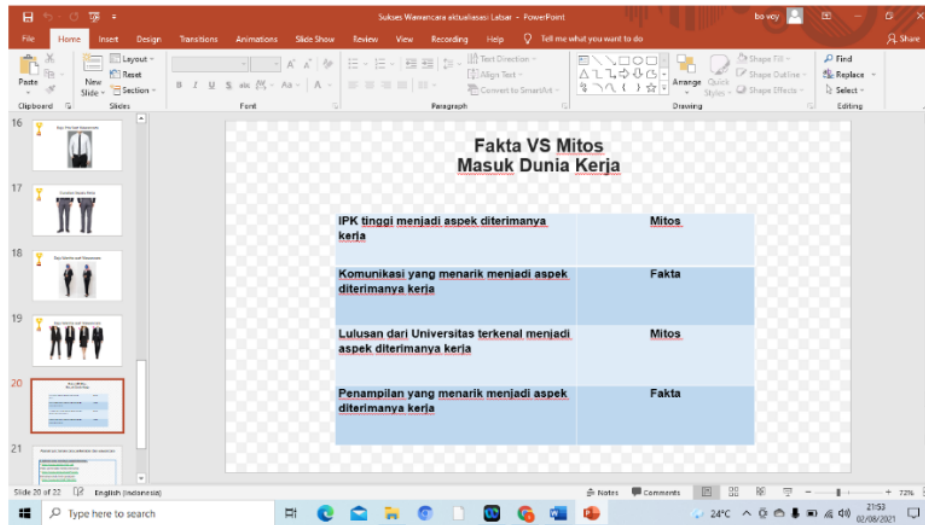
Sukses Wawancara aktualisasi Latsar - PowerPoint

bo vey

File Home Insert Design Transitions Animations Slide Show Review View Recording Help Tell me what you want to do Share

Paste New Slide Layout Reset Section Clipboard Slides Font Paragraph Text Direction Align Text Convert to SmartArt Arrange Quick Styles Shape Fill Shape Outline Shape Effects Drawing Find Replace Select Editing

16

17

18

19

20

21

Fakta VS Mitos
Masuk Dunia Kerja

| IPK tinggi menjadi aspek diterimanya kerja | Mitos |
|---|---|
| Komunikasi yang menarik menjadi aspek diterimanya kerja | Fakta |
| Lulusan dari Universitas terkenal menjadi aspek diterimanya kerja | Mitos |
| Penampilan yang menarik menjadi aspek diterimanya kerja | Fakta |

Slide 20 of 22 English (Indonesia) Notes Comments 72%

Type here to search

24°C 21:53 02/08/2021